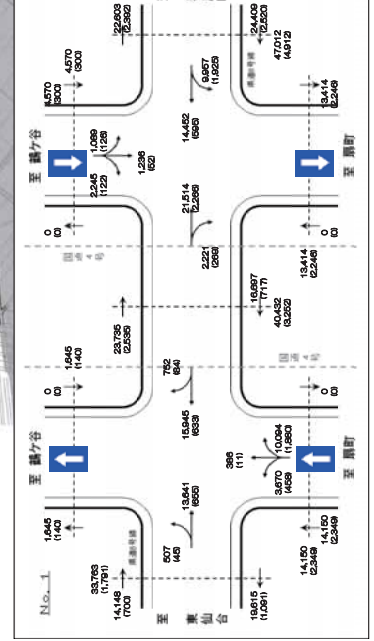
No. 1

至 鶴ケ谷

至 扇町

至 鶴ケ谷

至 扇町

至 東仙台

22,603
(2,382)

24,409
(2,520)

4,570
(300)

4,570
(300)

9,957
(1,925)

47,012
(4,912)

3,414
(2,246)

1,089
(128)

1,236
(62)

2,245
(122)

14,452
(585)

21,514
(2,266)

0
(0)

2,221
(269)

13,414
(2,246)

18,697
(717)

23,735
(2,535)

40,432
(3,252)

1,645
(140)

0
(0)

762
(84)

15,945
(833)

0
(0)

386
(11)

10,094
(1,880)

3,670
(456)

13,641
(805)

1,645
(140)

33,763
(1,791)

14,148
(700)

507
(45)

14,150
(2,349)

14,150
(2,348)

19,615
(1,091)

国道4号

国道4号

県道荒井線

県道荒井線